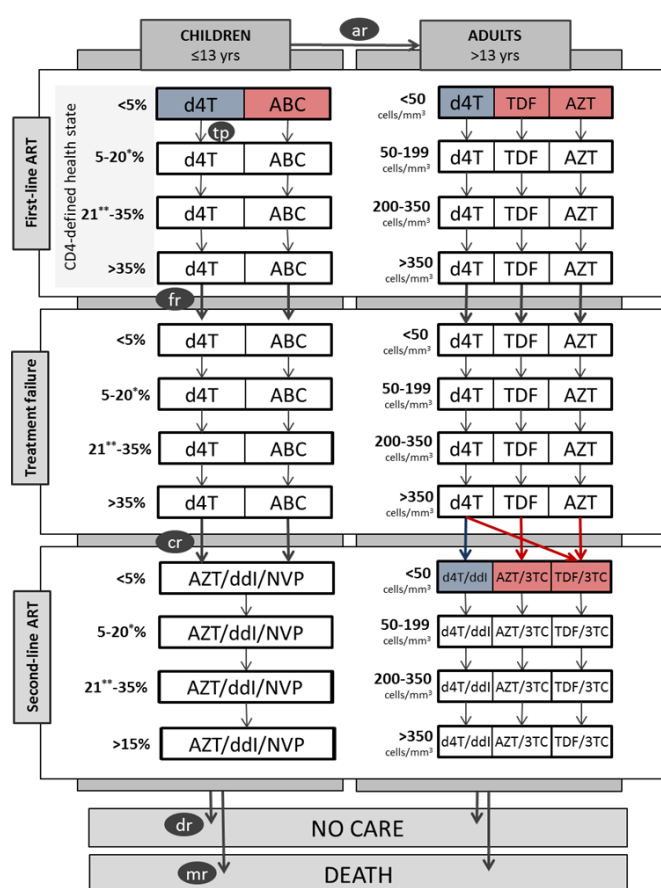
CHILDREN
≤13 yrs

ar

ADULTS
>13 yrs

First-line ART

CD4-defined health state

<5% d4T ABC
tp
5-20*% d4T ABC
21**-35% d4T ABC
>35% d4T ABC

<50 cells/mm³ d4T TDF AZT
50-199 cells/mm³ d4T TDF AZT
200-350 cells/mm³ d4T TDF AZT
>350 cells/mm³ d4T TDF AZT

fr

Treatment failure

<5% d4T ABC
5-20*% d4T ABC
21**-35% d4T ABC
>35% d4T ABC

<50 cells/mm³ d4T TDF AZT
50-199 cells/mm³ d4T TDF AZT
200-350 cells/mm³ d4T TDF AZT
>350 cells/mm³ d4T TDF AZT

cr

Second-line ART

<5% AZT/ddI/NVP
5-20*% AZT/ddI/NVP
21**-35% AZT/ddI/NVP
>15% AZT/ddI/NVP

<50 cells/mm³ d4T/ddI AZT/3TC TDF/3TC
50-199 cells/mm³ d4T/ddI AZT/3TC TDF/3TC
200-350 cells/mm³ d4T/ddI AZT/3TC TDF/3TC
>350 cells/mm³ d4T/ddI AZT/3TC TDF/3TC

dr
NO CARE

mr
DEATH